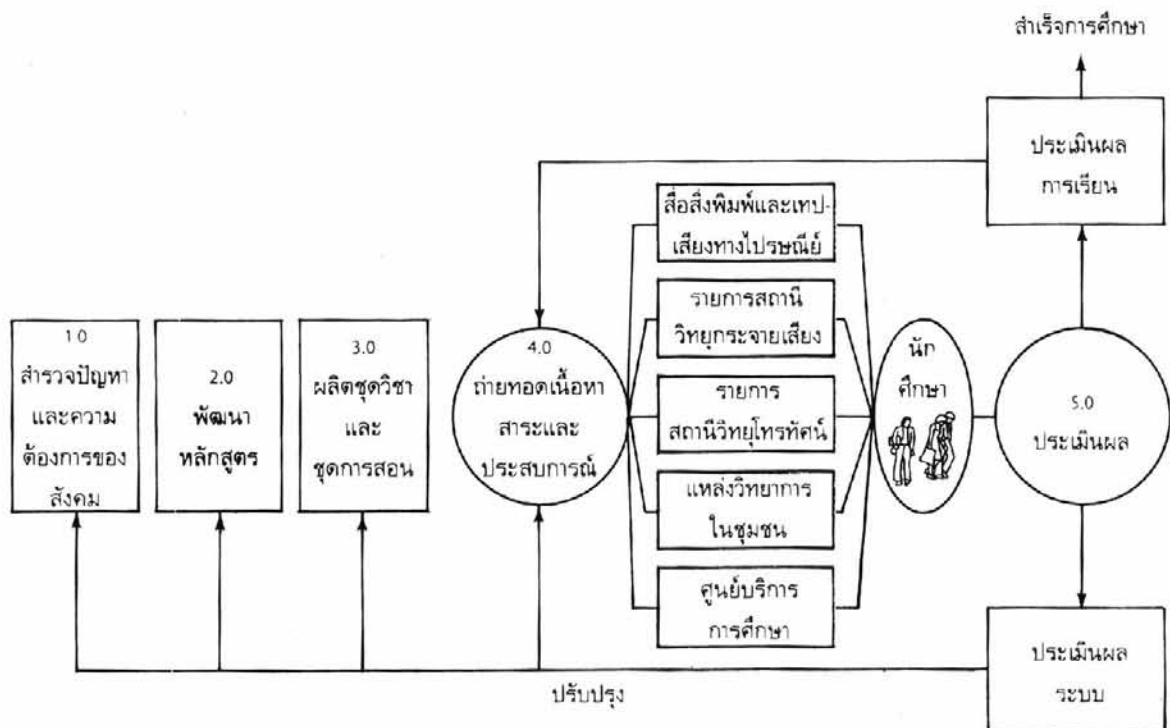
สำเร็จการศึกษา

ประเมินผล การเรียน

1.0 สำรวจปัญหา และความ ต้องการของ สังคม

2.0 พัฒนา หลักสูตร

3.0 ผลิตชุดวิชา และ ชุดการสอน

4.0 ถ่ายทอดเนื้อหา สาระและ ประสบการณ์

สื่อสิ่งพิมพ์และเทปเสียงทางไปรษณีย์

รายการสถานี วิทยุกระจายเสียง

รายการ สถานีวิทยุโทรทัศน์

แหล่งวิทยาการ ในชุมชน

ศูนย์บริการ การศึกษา

นัก ศึกษา

5.0 ประเมินผล

ประเมินผล ระบบ

ปรับปรุง